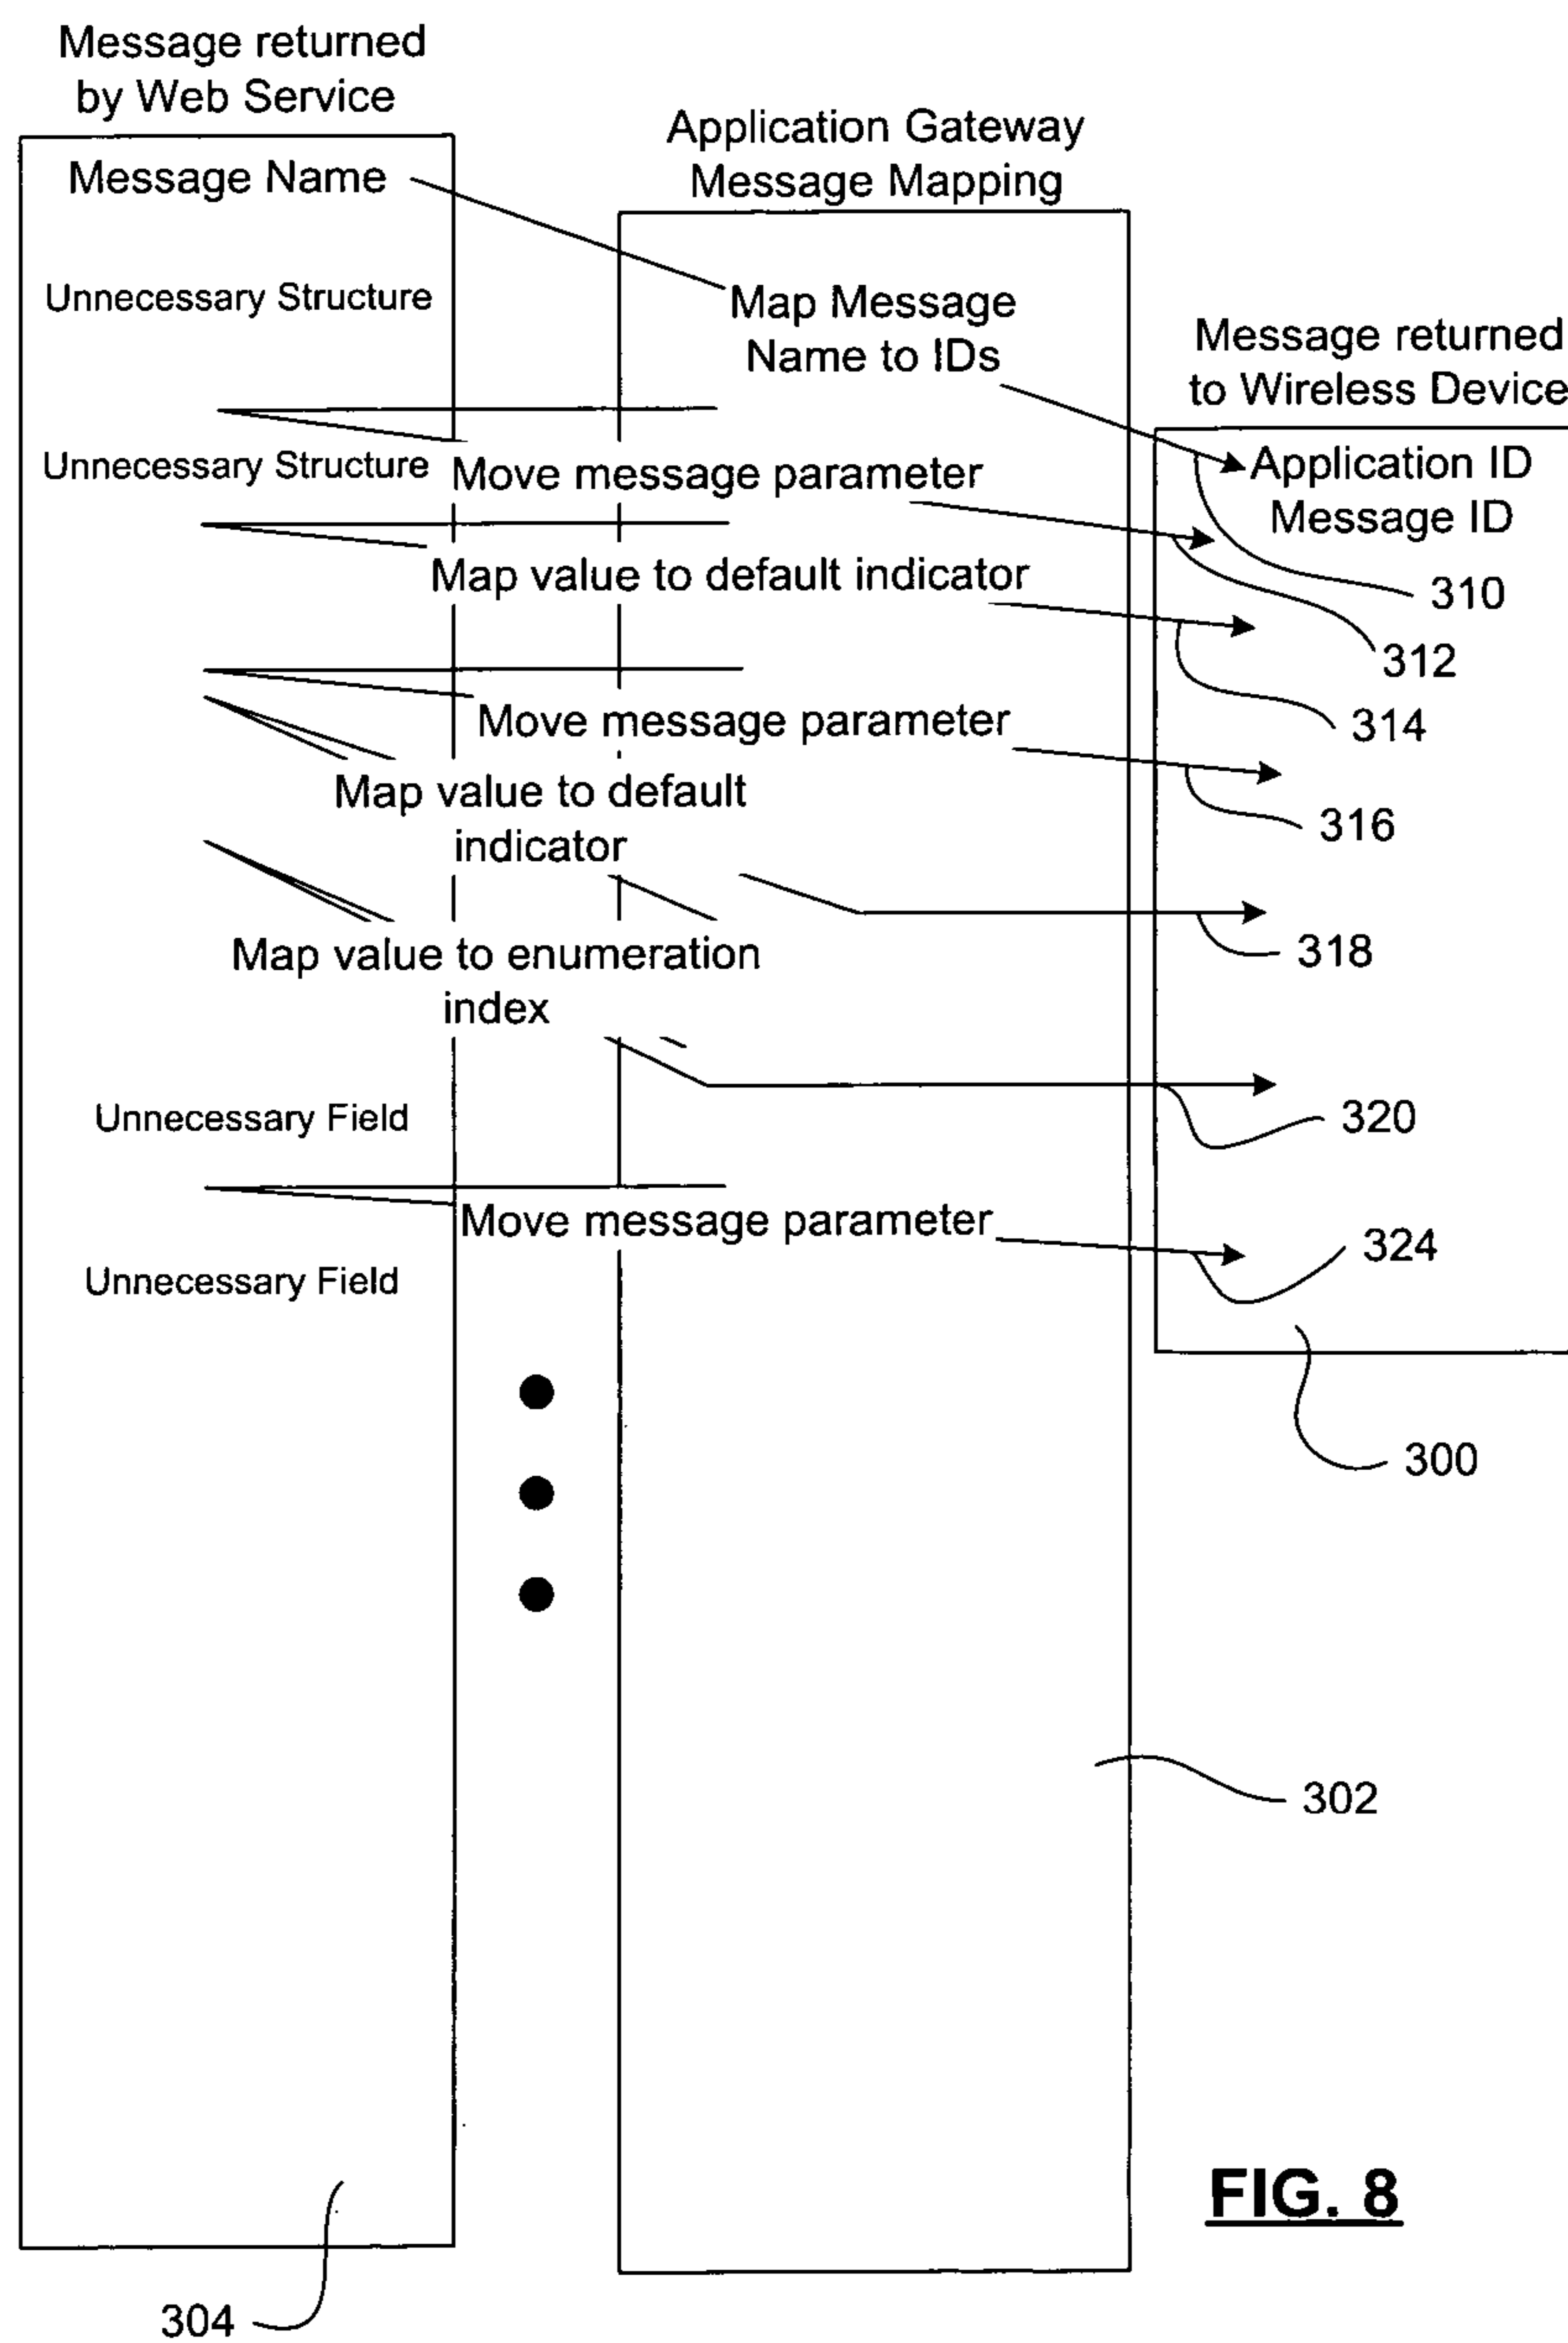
Message returned by Web Service

Message Name

Unnecessary Structure

Unnecessary Structure

Unnecessary Field

Unnecessary Field

Application Gateway Message Mapping

Map Message Name to IDs

Move message parameter

Map value to default indicator

Move message parameter

Map value to default indicator

Map value to enumeration index

Move message parameter

Message returned to Wireless Device

Application ID
Message ID

310

312

314

316

318

320

324

300

302

304

FIG. 8